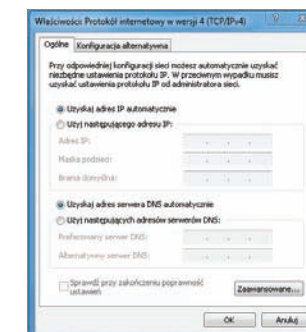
Właściwości: Protokół internetowy w wersji 4 (TCP/IPv4)

Ogólne | Konfiguracja alternatywna

Przy odpowiedniej konfiguracji sieci możesz automatycznie uzyskać niezbędne ustawienia protokołu IP. W przeciwnym wypadku musisz uzyskać ustawienia protokołu IP od administratora sieci.

Uzyskaj adres IP automatycznie

Użyj następującego adresu IP:

Adres IP:

Maska podsieci:

Brama domyślna:

Uzyskaj adres serwera DNS automatycznie

Użyj następujących adresów serwerów DNS:

Preferowany serwer DNS:

Alternatywny serwer DNS:

Sprawdź przy zakończeniu poprawność ustawień

Zaawansowane...

OK

Anuluj